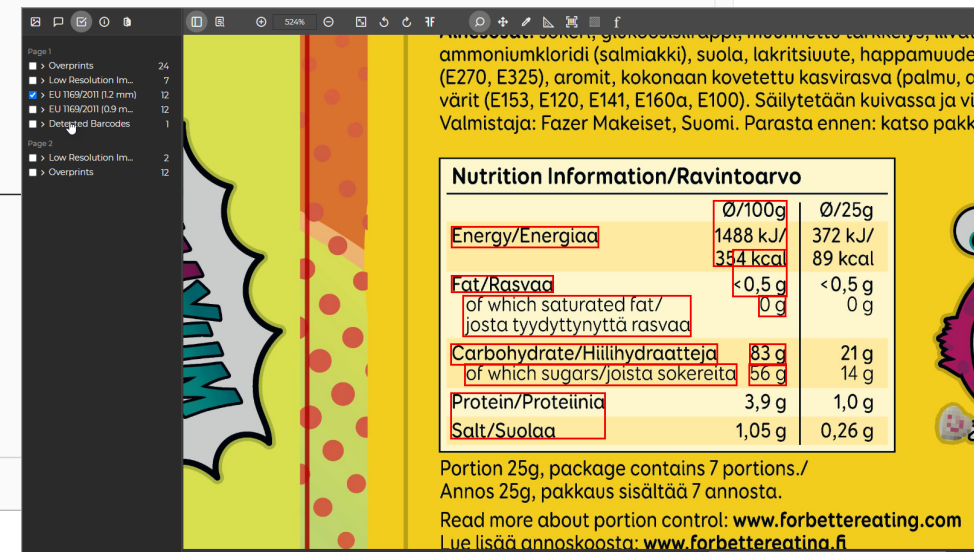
Page 1
Overprints 24
Low Resolution Im... 7
EU 1169/2011 (1.2 mm) 12
EU 1169/2011 (0.9 m... 12
Detected Barcodes 1
Page 2
Low Resolution Im... 2
Overprints 12

524%

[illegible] sokeri, glukoosisiirappi, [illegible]
ammoniumkloridi (salmiakki), suola, lakritsiuute, happamuude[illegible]
(E270, E325), aromit, kokonaan kovetettu kasvirasva (palmu, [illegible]
värit (E153, E120, E141, E160a, E100). Säilytetään kuivassa ja vi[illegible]
Valmistaja: Fazer Makeiset, Suomi. Parasta ennen: katso pakk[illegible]

Nutrition Information/Ravintoarvo

| | Ø/100g | Ø/25g |
|---|---|---|
| Energy/Energiaa | 1488 kJ/ 354 kcal | 372 kJ/ 89 kcal |
| Fat/Rasvaa | <0,5 g | <0,5 g |
| of which saturated fat/ josta tyydyttynyttä rasvaa | 0 g | 0 g |
| Carbohydrate/Hiilihydraatteja | 83 g | 21 g |
| of which sugars/joista sokereita | 56 g | 14 g |
| Protein/Proteiinia | 3,9 g | 1,0 g |
| Salt/Suolaa | 1,05 g | 0,26 g |

Portion 25g, package contains 7 portions./
Annos 25g, pakkaus sisältää 7 annosta.

Read more about portion control: www.forbettereating.com
Lue lisää annoskoosta: www.forbettereating.fi